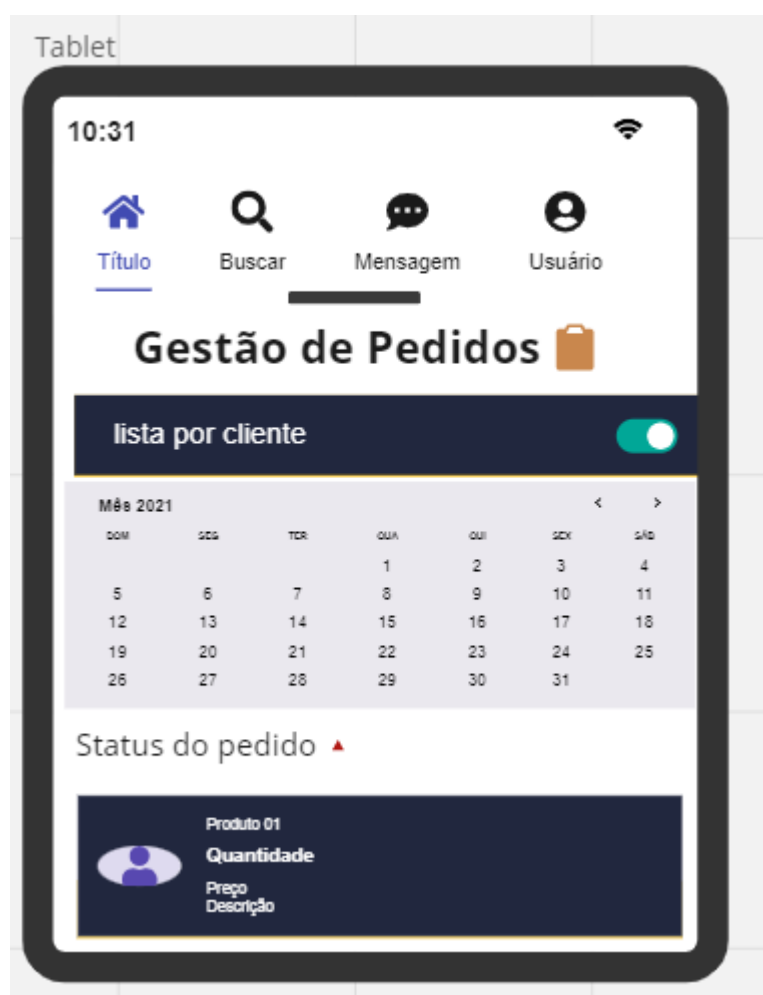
Tablet

10:31

Título Buscar Mensagem Usuário

Gestão de Pedidos

lista por cliente

Mês 2021

| DOM | SEG | TER | QUA | QUI | SEX | SÁB |
|---|---|---|---|---|---|---|
| | | | 1 | 2 | 3 | 4 |
| 5 | 6 | 7 | 8 | 9 | 10 | 11 |
| 12 | 13 | 14 | 15 | 16 | 17 | 18 |
| 19 | 20 | 21 | 22 | 23 | 24 | 25 |
| 26 | 27 | 28 | 29 | 30 | 31 | |

Status do pedido

Produto 01
Quantidade
Preço
Descrição